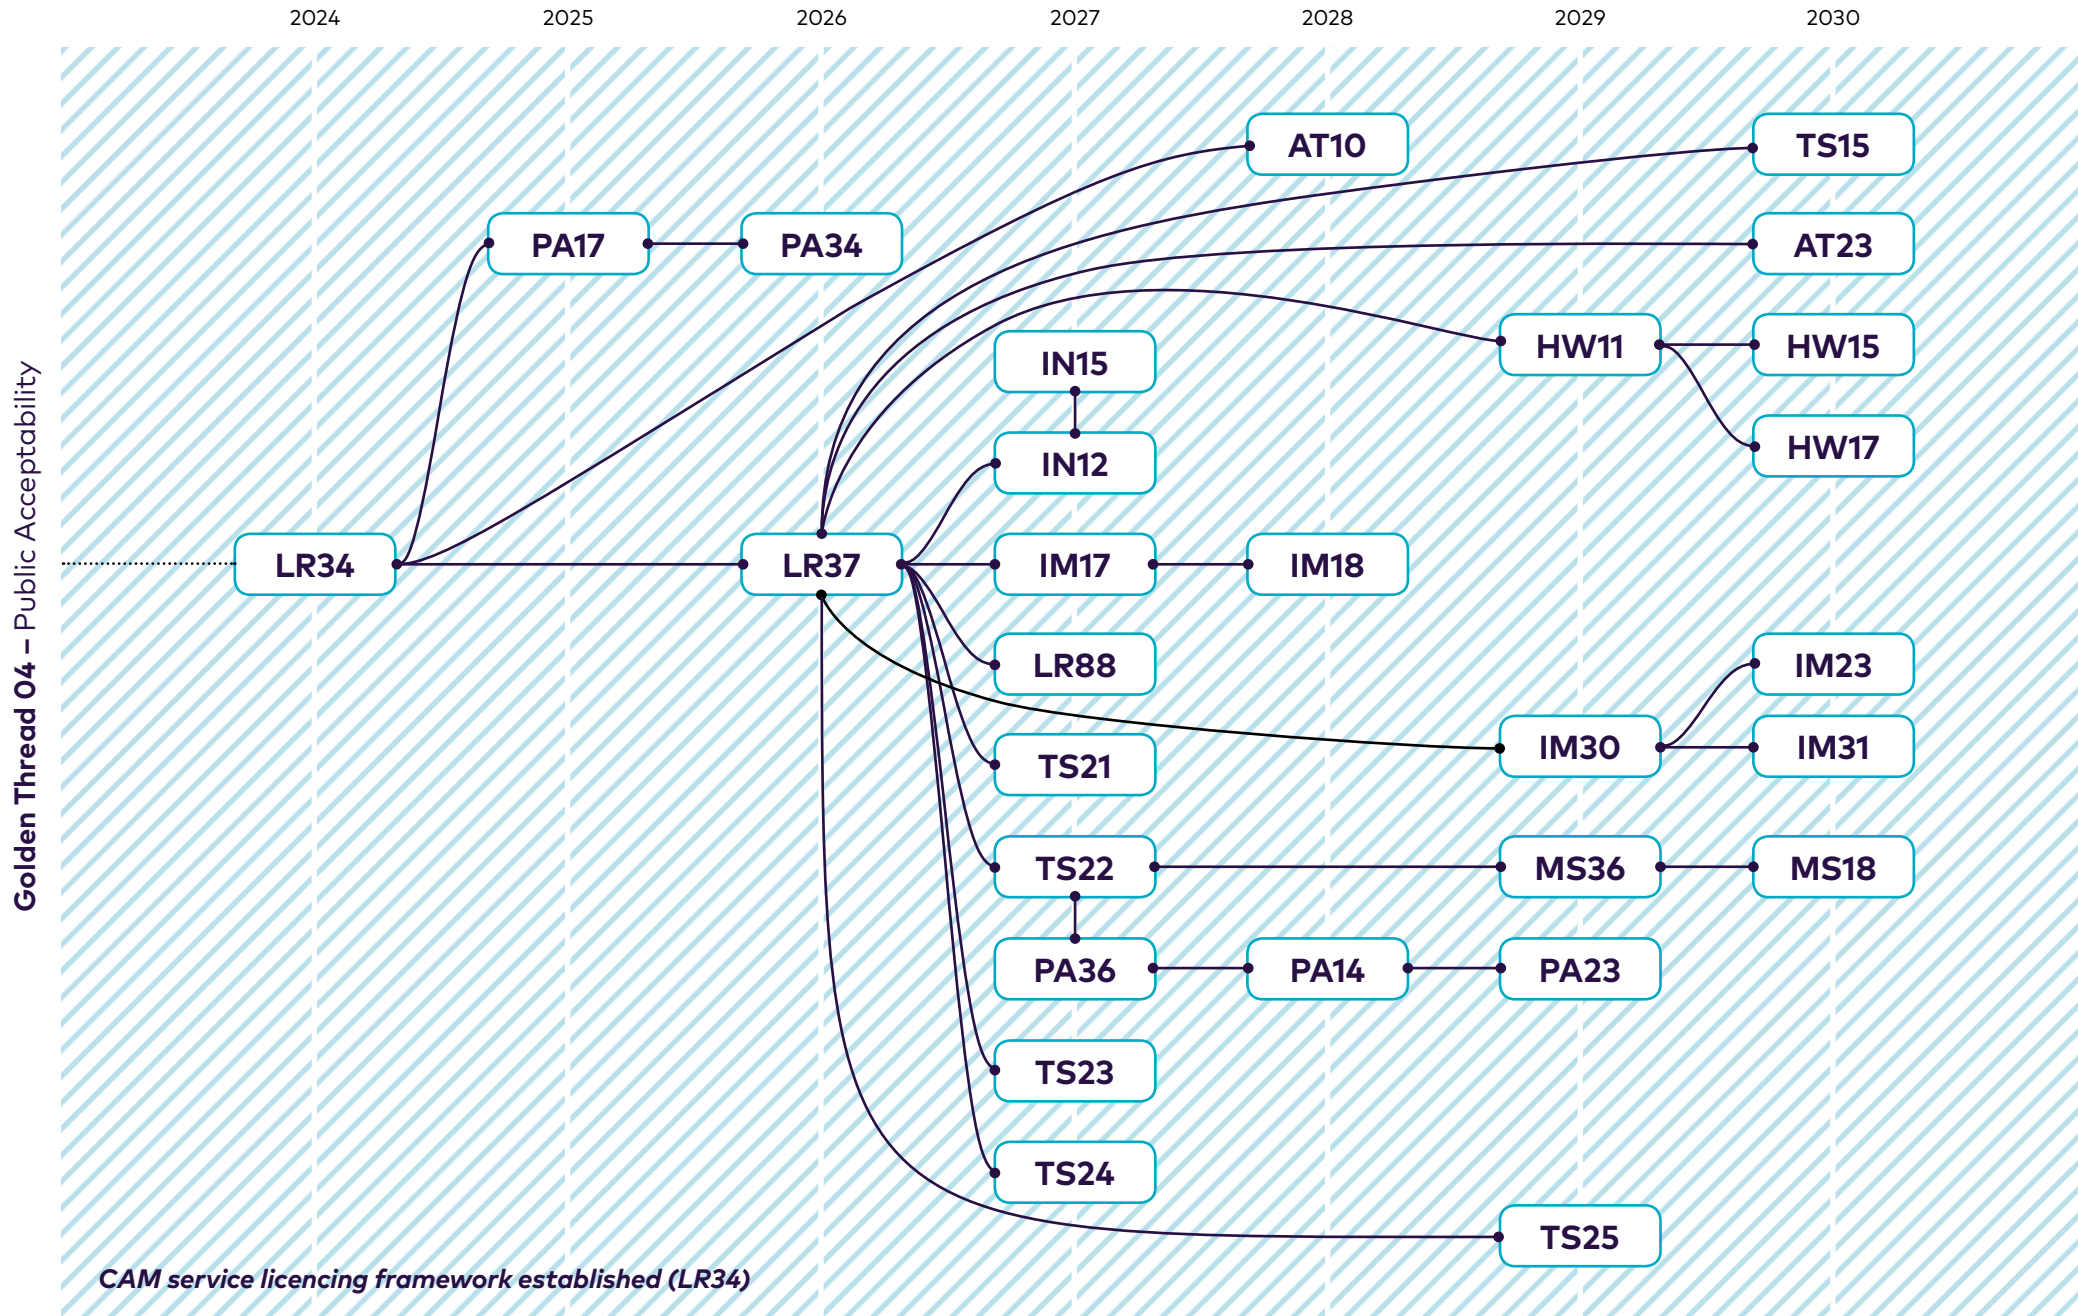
2024 2025 2026 2027 2028 2029 2030

Golden Thread 04 – Public Acceptability

AT10
TS15
PA17
PA34
AT23
HW11
HW15
IN15
HW17
IN12
LR34
LR37
IM17
IM18
LR88
IM23
IM30
IM31
TS21
TS22
MS36
MS18
PA36
PA14
PA23
TS23
TS24
TS25

CAM service licencing framework established (LR34)